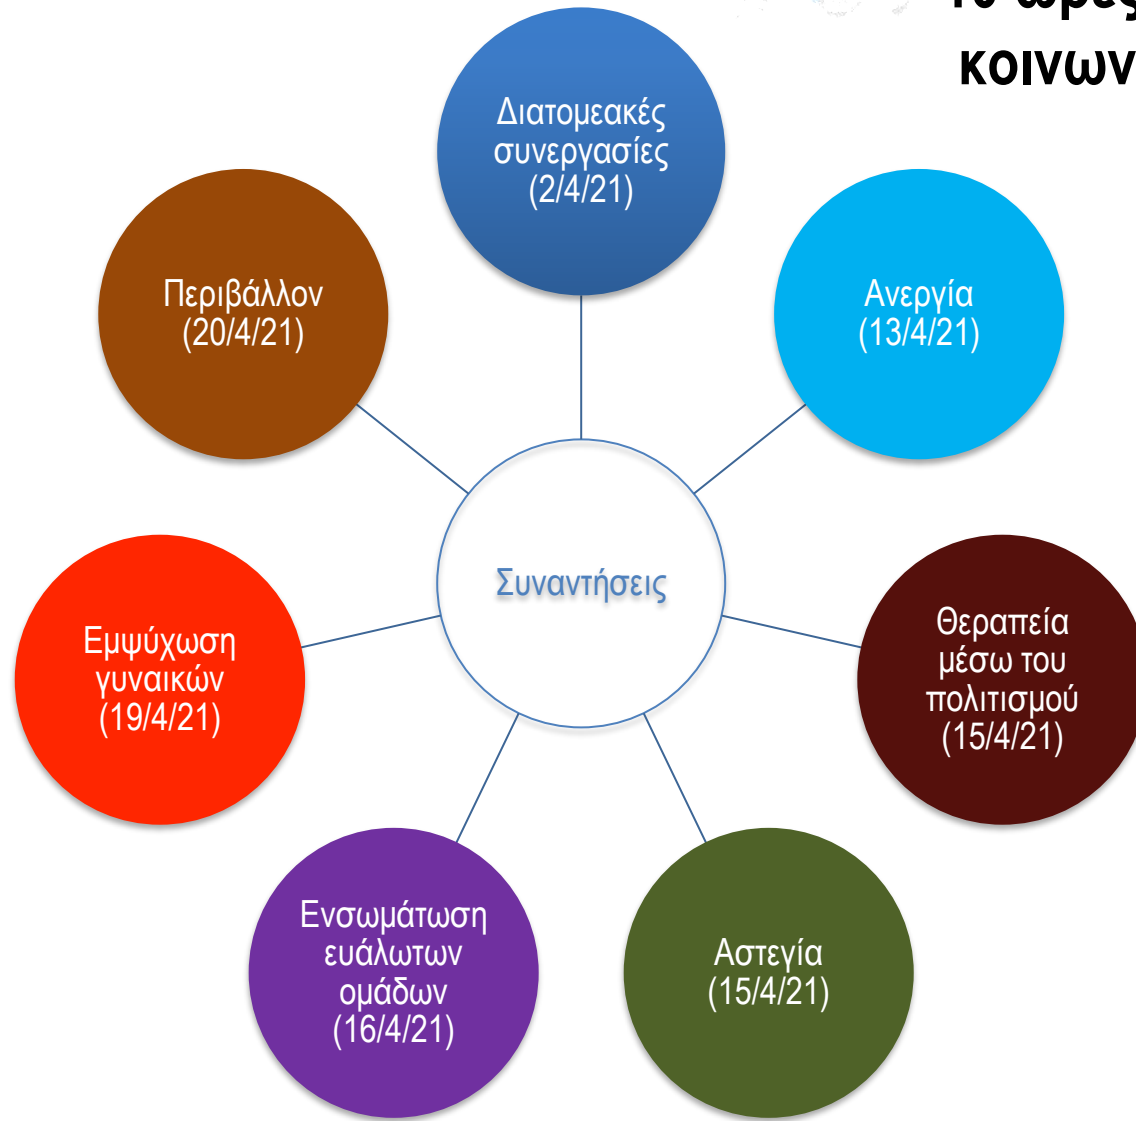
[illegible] ωρες
κοινων

Διατομεακές συνεργασίες (2/4/21)

Ανεργία (13/4/21)

Θεραπεία μέσω του πολιτισμού (15/4/21)

Αστεγία (15/4/21)

Ενσωμάτωση ευάλωτων ομάδων (16/4/21)

Εμψύχωση γυναικών (19/4/21)

Περιβάλλον (20/4/21)

Συναντήσεις